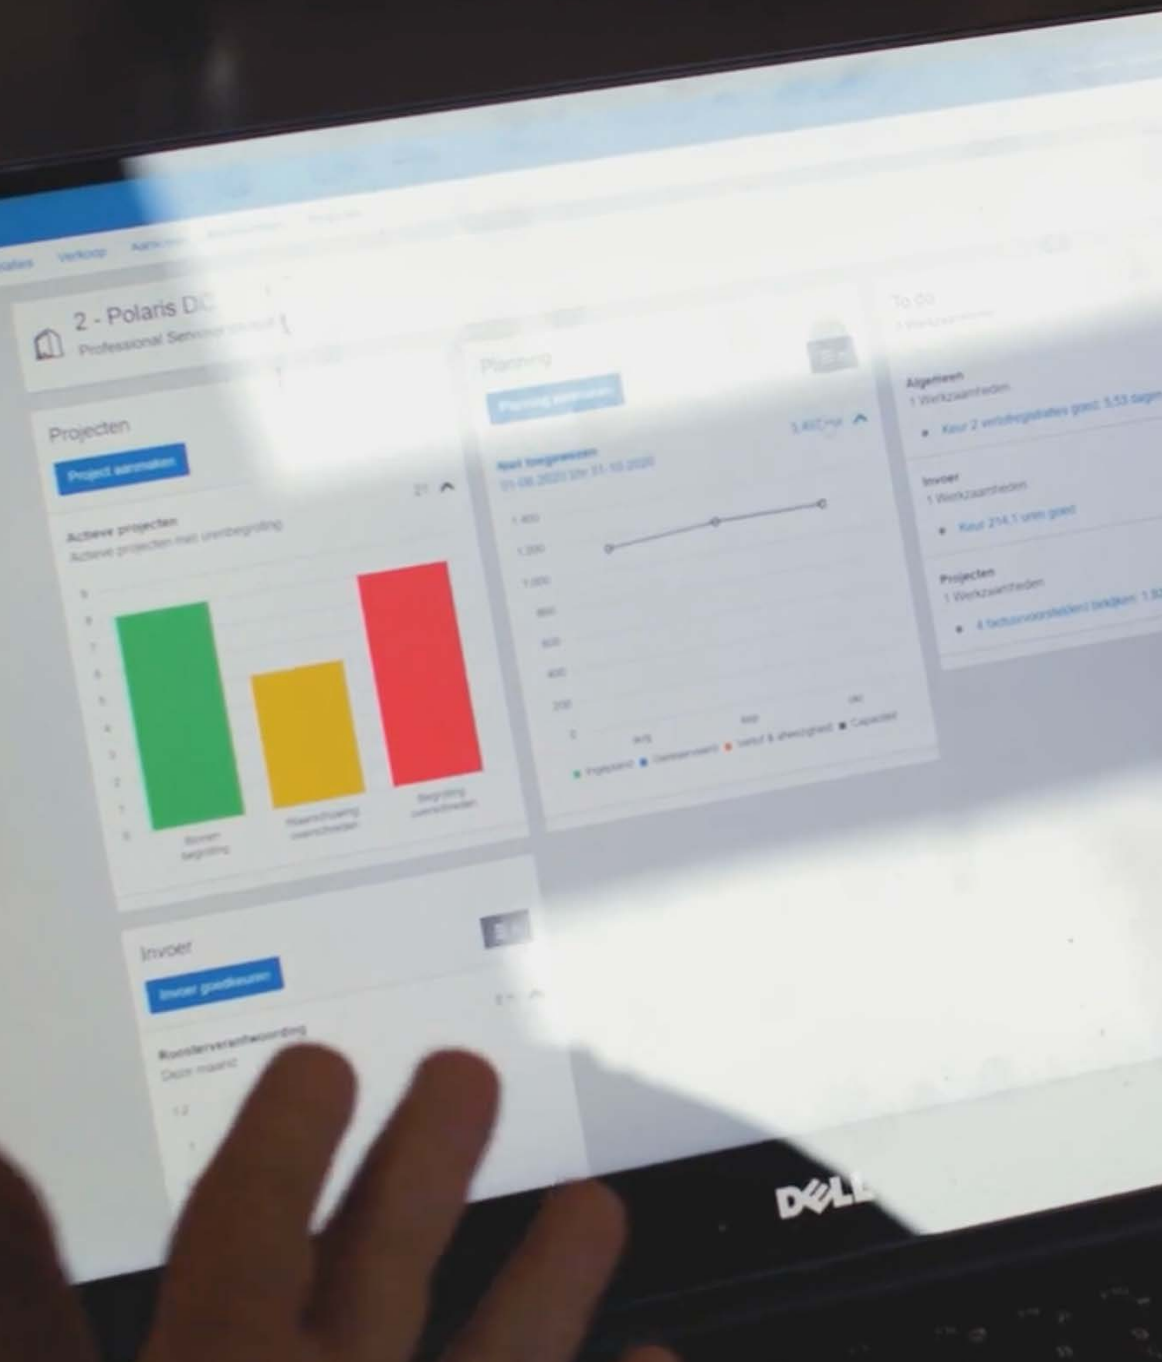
Verkoop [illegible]

2 - Polaris DC
Professional Services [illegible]

Projecten
Project aanmaken
21
Actieve projecten
Actieve projecten met urenbegroting
9
8
7
6
5
4
3
2
1
0
Binnen begroting
Waarschuwing overschreden
Begroting overschreden

Planning
Planning aanmaken
Niet toegewezen
01-08-2020 t/m 31-10-2020
3.407
1.400
1.200
1.000
800
600
400
200
0
aug
sep
okt
Ingepland
Gerealiseerd
Verlof & afwezigheid
Capaciteit

To do
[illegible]
Algemeen
1 Werkzaamheden
Keur 2 verlofregistraties goed: 5,53 dagen
Invoer
1 Werkzaamheden
Keur 214,1 uren goed
Projecten
1 Werkzaamheden
4 factuurvoorstellen bekijken: 1.92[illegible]

Invoer
Invoer goedkeuren
Roosterverantwoording
Deze maand
1,2
1

DELL